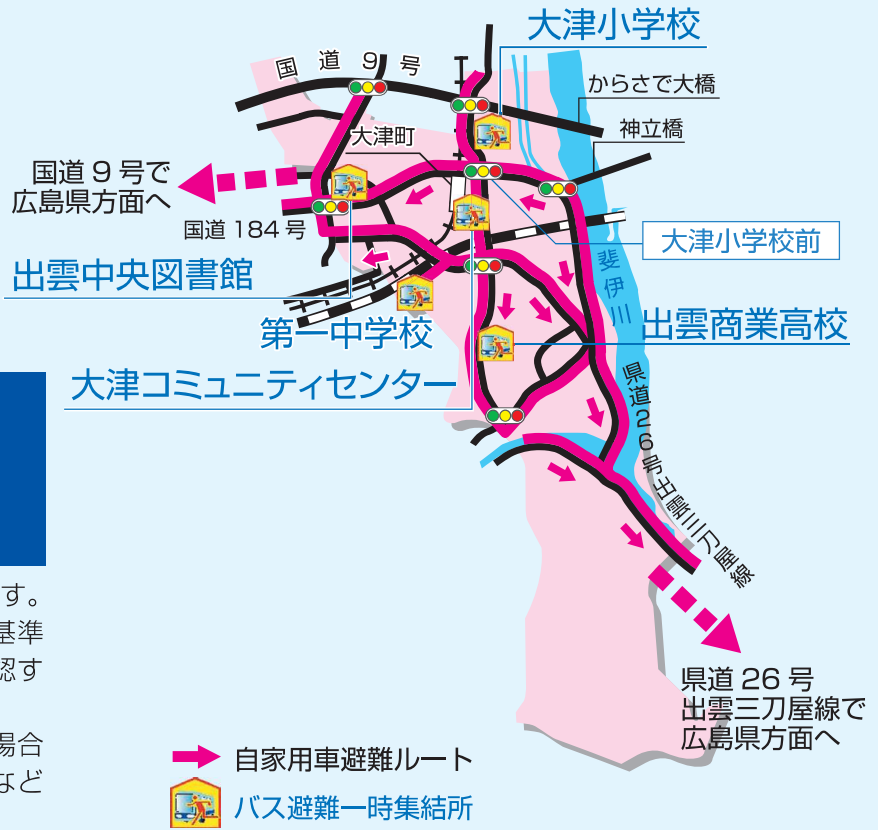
大津小学校
国道9号
からさで大橋
神立橋
大津町
国道9号で
広島県方面へ
国道184号
大津小学校前
出雲中央図書館
斐伊川
第一中学校
出雲商業高校
大津コミュニティセンター
県道26号出雲三刀屋線
す。
基準
認す
場合
など
県道26号
出雲三刀屋線で
広島県方面へ
自家用車避難ルート
バス避難一時集結所